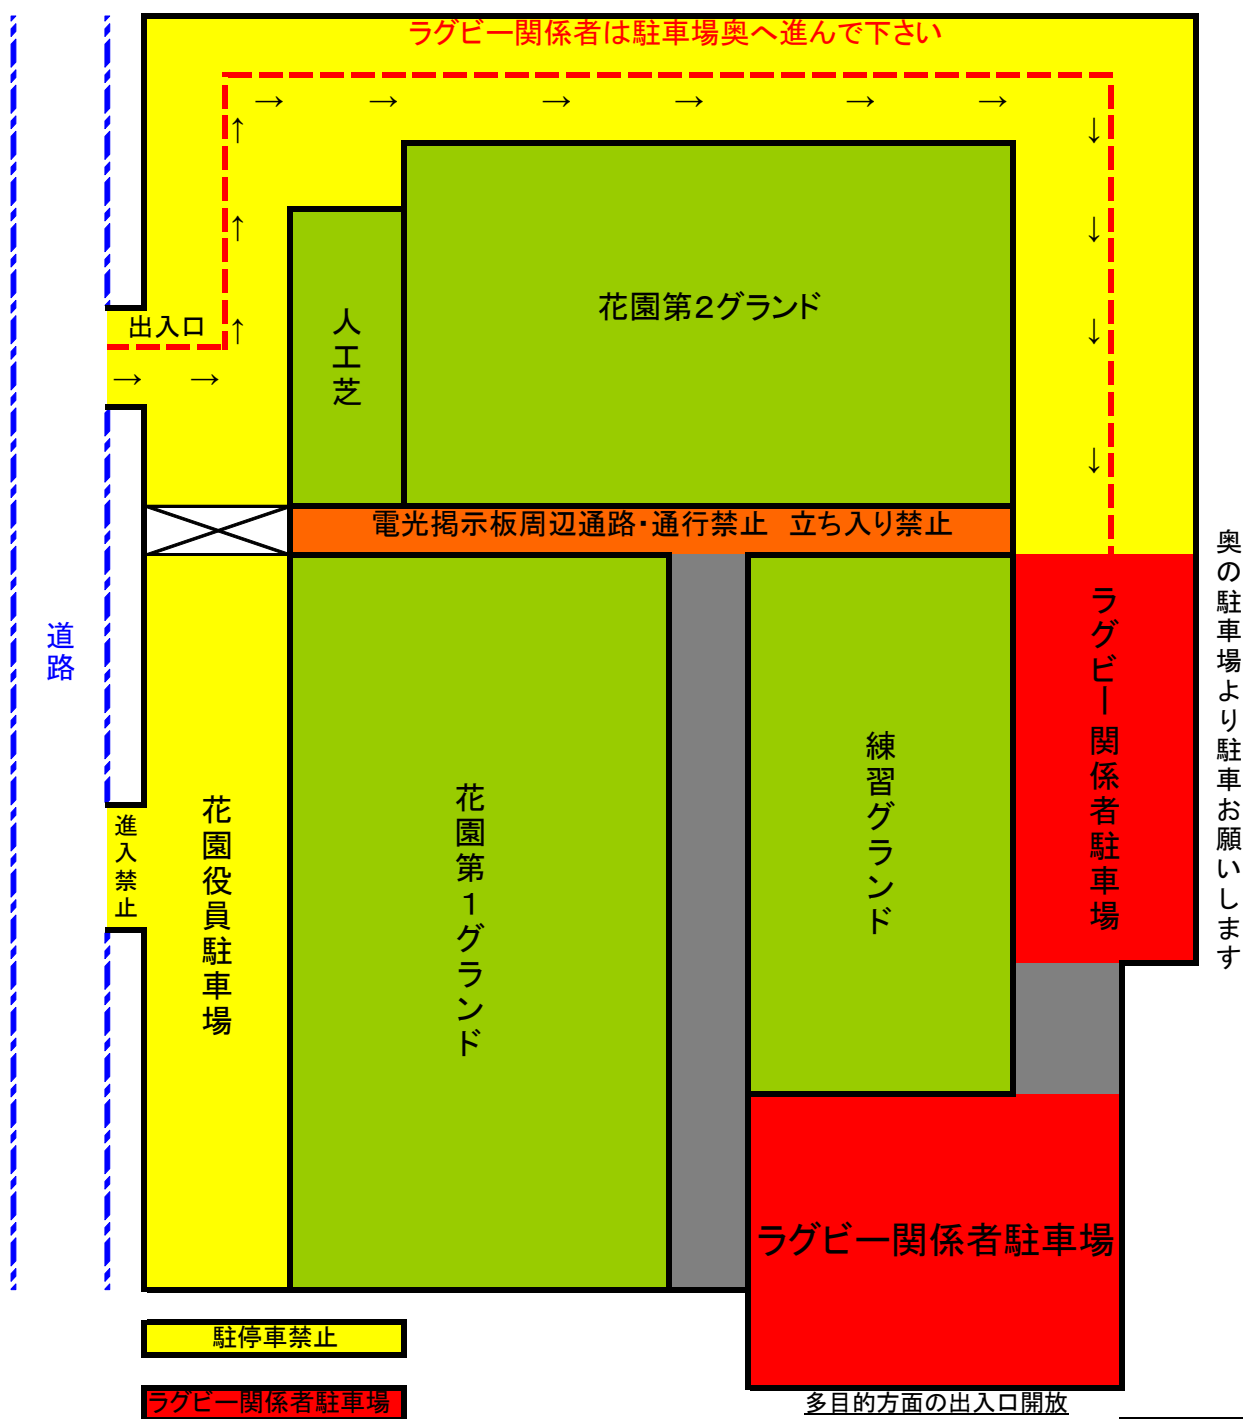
ラグビー関係者は駐車場奥へ進んで下さい

→ → → → → →

↑
↑
↑

↓
↓
↓
↓

出入口

→ →

人工芝

花園第2グランド

電光掲示板周辺通路・通行禁止　立ち入り禁止

道路

進入禁止

花園役員駐車場

花園第１グランド

練習グランド

ラグビー関係者駐車場

奥の駐車場より駐車お願いします

ラグビー関係者駐車場

駐停車禁止

ラグビー関係者駐車場

多目的方面の出入口開放